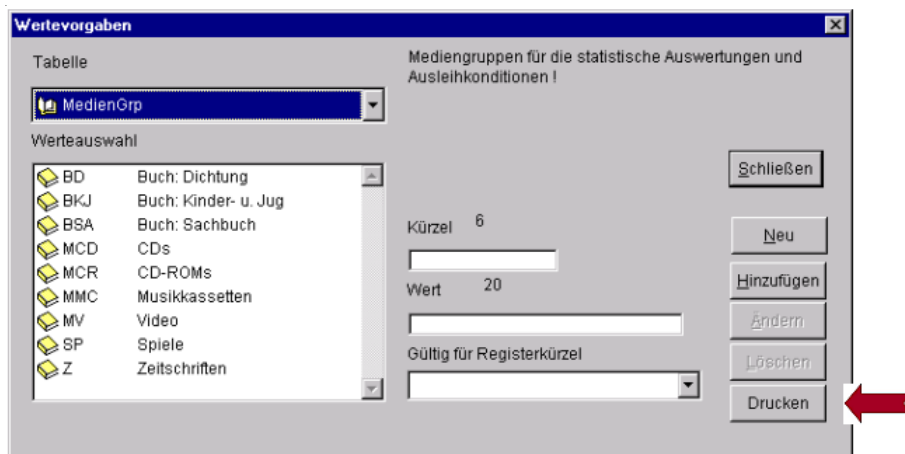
Wertevorgaben

Tabelle

MedienGrp

Werteauswahl

| | |
|---|---|
| BD | Buch: Dichtung |
| BKJ | Buch: Kinder- u. Jug |
| BSA | Buch: Sachbuch |
| MCD | CDs |
| MCR | CD-ROMs |
| MMC | Musikkassetten |
| MV | Video |
| SP | Spiele |
| Z | Zeitschriften |

Mediengruppen für die statistische Auswertungen und Ausleihkonditionen !

Schließen

Kürzel 6

Neu

Wert 20

Hinzufügen

Ändern

Gültig für Registerkürzel

Löschen

Drucken